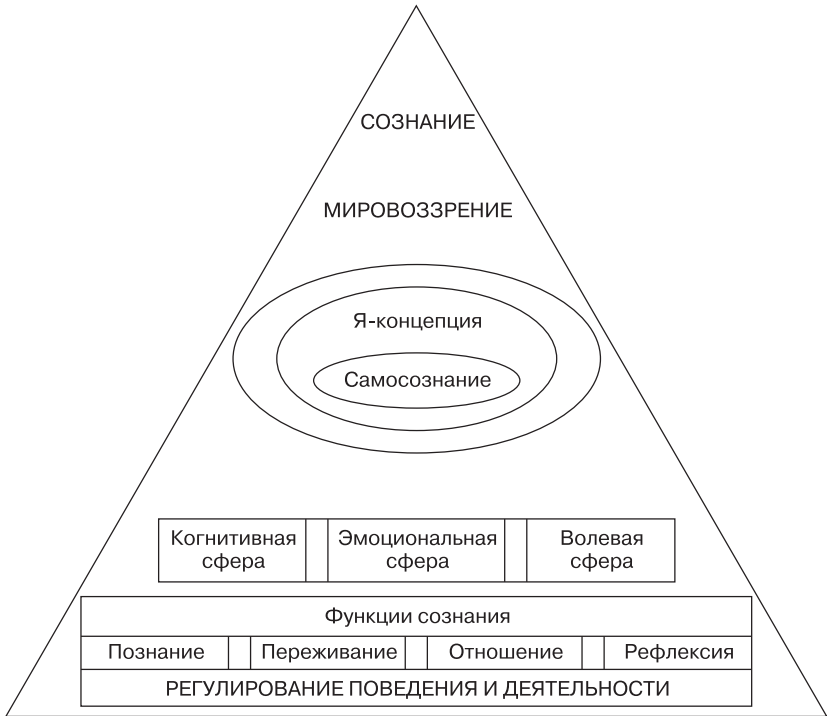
СОЗНАНИЕ

МИРОВОЗЗРЕНИЕ

Я-концепция

Самосознание

Когнитивная сфера

Эмоциональная сфера

Волевая сфера

Функции сознания

Познание

Переживание

Отношение

Рефлексия

РЕГУЛИРОВАНИЕ ПОВЕДЕНИЯ И ДЕЯТЕЛЬНОСТИ